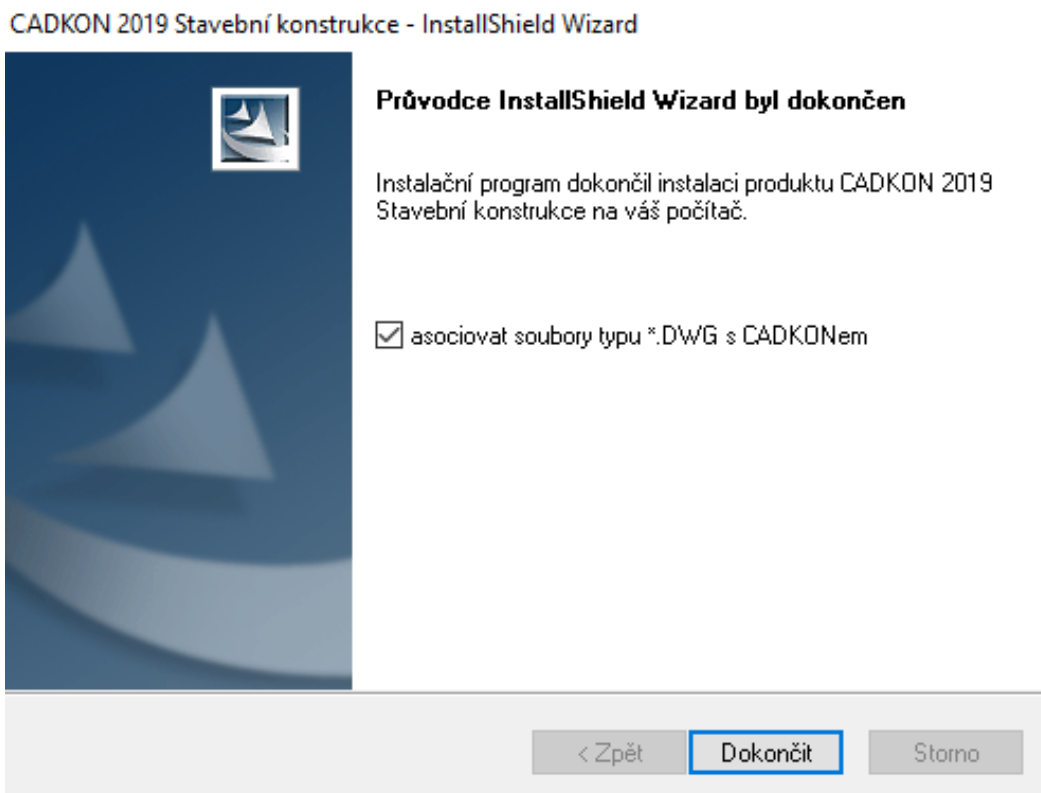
CADKON 2019 Stavební konstrukce - InstallShield Wizard

Průvodce InstallShield Wizard byl dokončen

Instalační program dokončil instalaci produktu CADKON 2019 Stavební konstrukce na váš počítač.

asociovat soubory typu *.DWG s CADKONem

< Zpět
Dokončit
Storno